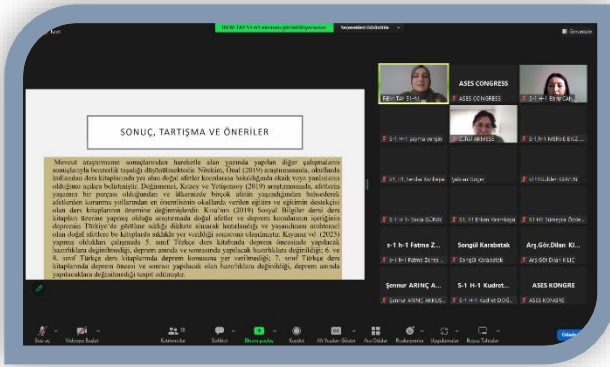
SONUÇ, TARTIŞMA VE ÖNERİLER

Mevcut araştırmanın sonuçlarından hareketle alan yazında yapılan diğer çalışmaların sonuçlarıyla benzerlik taşıdığı düşünülmektedir. Nitekim, Ünal (2019) araştırmasında, okullarda imkânları ders kitaplarında yer alan doğal afetler konularına bakıldığında eksik veya yanlışlarına olduğunu açıkça belirtmiştir. Değirmenci, Kezey ve Yetişensoy (2019) araştırmasında, afetlerin yaşamın bir parçası olduğundan ve ülkemizde birçok afetin yaşandığından bahsederek afetlerden korunma yollarından en önemlisinin okullarda verilen eğitim ve eğitimin desteğini olan ders kitaplarının önemine değinmişlerdir. Kuu'nun (2019) Sosyal Bilgiler dersi ders kitapları üzerine yapmış olduğu araştırmada doğal afetler ve deprem konularının işlenişinin depremin Türkiye'de görülme sıklığı dikkate alınarak hazırlandığı ve yaşanılması muhtemel olan doğal afetlere bu kitaplarda sıklıkla yer verildiği sonucunu oluşturuyor. Kıyanç vd. (2023) yapmış oldukları çalışmada 5. sınıf Türkçe ders kitabında depremin öncesinde yapılacak hazırlıklara değinilmediği, deprem anında ve sonrasında yapılacak hazırlıkları değinildiği; 6. ve 8. sınıf Türkçe ders kitaplarında deprem konusuna yer verilmediği; 7. sınıf Türkçe ders kitaplarında deprem öncesi ve sonrası yapılacak olan hazırlıklara değinildiği, deprem anında yapılacaklara değinilmediği tespit edilmiştir.

ASES CONGRESS
ASES CONGRESS
Şennur ARINÇ A...
Songül Karabatak
Arş.Gör.Dilan Kı...
S-1 H-1 Kudret...
ASES KONGRE
s-1 h-1 Fatma Z...
Oda